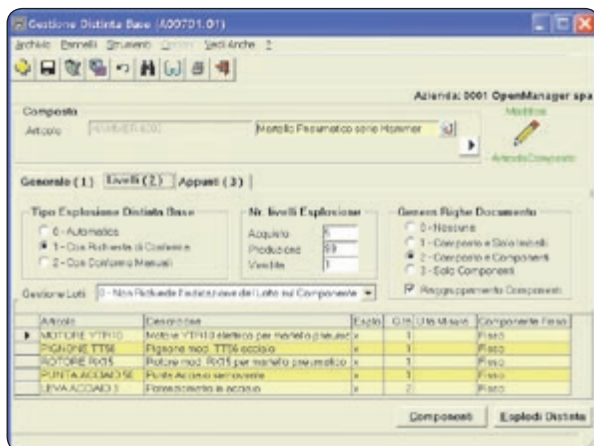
Gestione Distinta Base (A00701.01)

Archivi Pannelli Strumenti Opzioni Vedi Anche ?

Azienda: 0001 OpenManager spa

Composto

Articolo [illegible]

Martello Pneumatico serie Hammer

Modifica

Articolo Composto

Generale (1) Livelli (2) Appunti (3)

Tipo Esplosione Distinta Base
0 - Automatica
1 - Con Richiesta di Conferma
2 - Con Conferma Manuale

Nr. livelli Esplosione
Acquisto 5
Produzione 99
Vendite 1

Genera Righe Documento
0 - Nessuna
1 - Composto e Solo livelli
2 - Composto e Componenti
3 - Solo Componenti
Raggruppamento Componenti

Gestione Lotti 0 - Non Richiede l'esplosione del Lotto sul Componente

| Articolo | Descrizione | Esplo | Q.tà | U.M. Misura | Componente Fisso |
|---|---|---|---|---|---|
| MOTORE YTR10 | Motore YTR10 elettrico per martello pneumatico | x | 1 | | Fisso |
| PIGNONE TT56 | Pignone mod. TT56 acciaio | x | 1 | | Fisso |
| ROTORE RK05 | Rotore mod. RK05 per martello pneumatico | x | 1 | | Fisso |
| PUNTA ACCIAIO 5E | Punta Acciaio servovente | x | 1 | | Fisso |
| LEVA ACCIAIO 3 | Porta punta in acciaio | x | 2 | | Fisso |

Componenti Esplodi Distinta